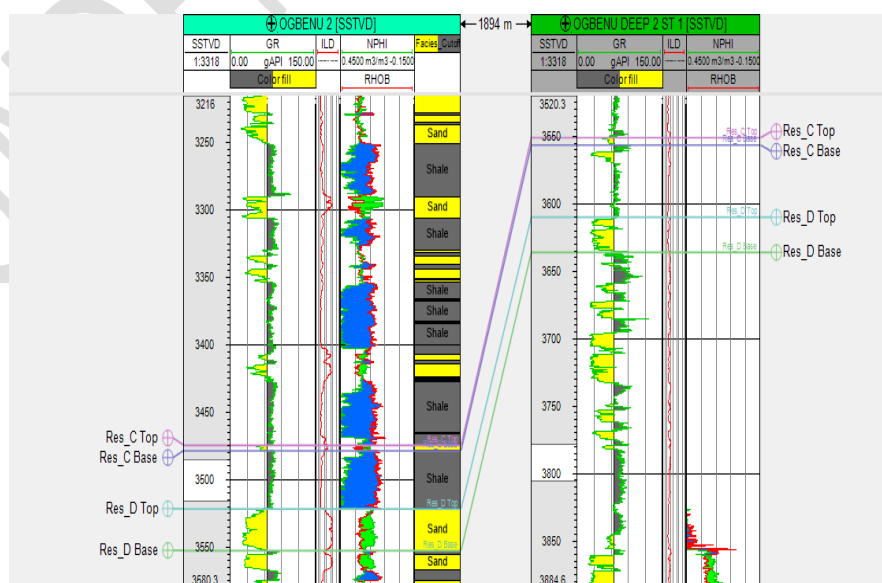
OGBENU 2 [SSTVD]

1894 m

OGBENU DEEP 2 ST 1 [SSTVD]

| SSTVD | GR | ILD | NPHI | Facies_Cutoff |
|---|---|---|---|---|
| 1:3318 | 0.00 gAPI 150.00 | | 0.4500 m3/m3 -0.1500 | |
| | Color fill | | RHOB | |

| SSTVD | GR | ILD | NPHI |
|---|---|---|---|
| 1:3318 | 0.00 gAPI 150.00 | | 0.4500 m3/m3 -0.1500 |
| | Color fill | | RHOB |

3216
3250
3300
3350
3400
3450
3500
3550
3580.3

Sand
Shale
Sand
Shale
Shale
Shale
Shale
Shale
Shale
Sand
Sand

Res_C Top
Res_C Base
Res_D Top
Res_D Base

3520.3
3550
3600
3650
3700
3750
3800
3850
3884.6

Res_C Top
Res_C Base
Res_D Top
Res_D Base